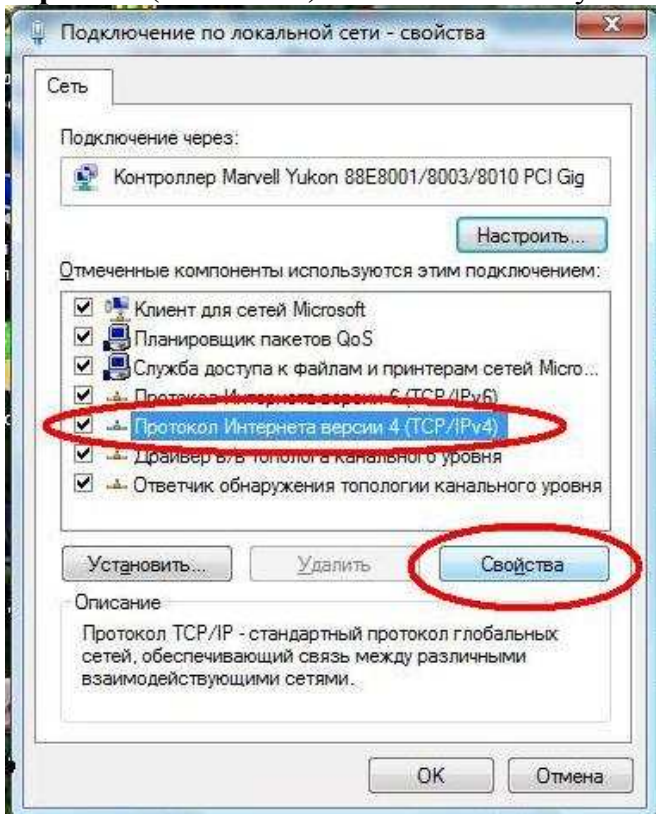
Подключение по локальной сети - свойства

Сеть

Подключение через:

Контроллер Marvell Yukon 88E8001/8003/8010 PCI Gig

Настроить...

Отмеченные компоненты используются этим подключением:

Клиент для сетей Microsoft
Планировщик пакетов QoS
Служба доступа к файлам и принтерам сетей Micro...
Протокол Интернета версии 6 (TCP/IPv6)
Протокол Интернета версии 4 (TCP/IPv4)
Драйвер в/в тополога канального уровня
Ответчик обнаружения топологии канального уровня

Установить... Удалить Свойства

Описание

Протокол TCP/IP - стандартный протокол глобальных сетей, обеспечивающий связь между различными взаимодействующими сетями.

OK Отмена